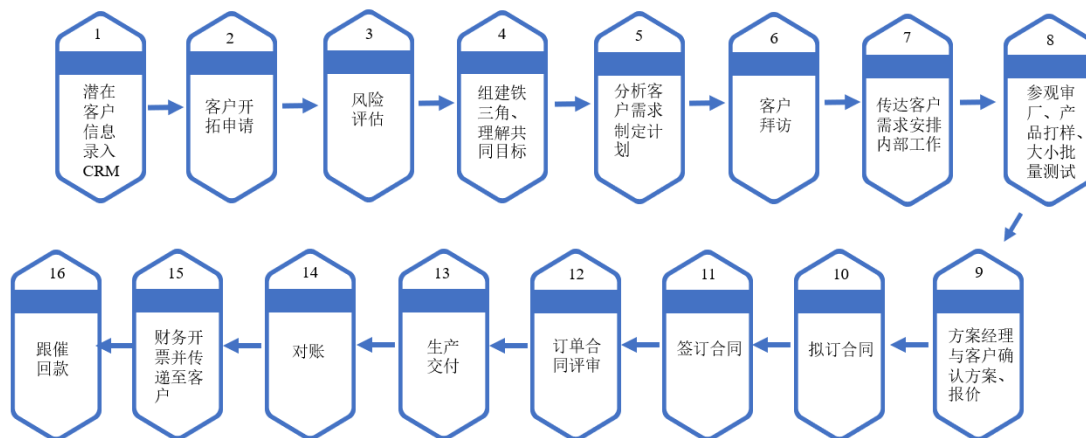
1
潜在客户信息录入CRM

2
客户开拓申请

3
风险评估

4
组建铁三角、理解共同目标

5
分析客户需求制定计划

6
客户拜访

7
传达客户需求安排内部工作

8
参观审厂、产品打样、大小批量测试

9
方案经理与客户确认方案、报价

10
拟订合同

11
签订合同

12
订单合同评审

13
生产交付

14
对账

15
财务开票并传递至客户

16
跟催回款